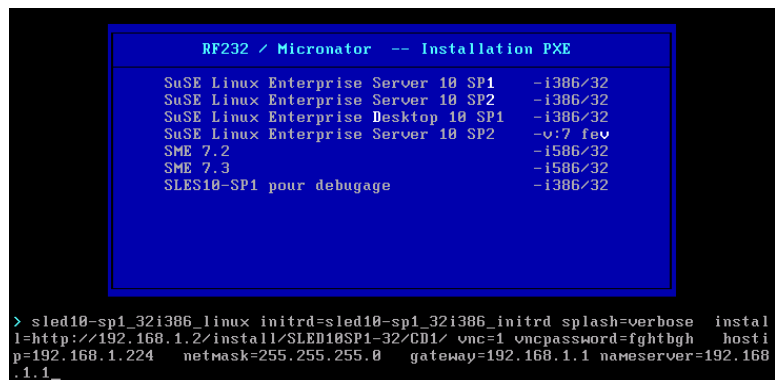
RF232 / Micronator -- Installation PXE

SuSE Linux Enterprise Server 10 SP1 -i386/32
SuSE Linux Enterprise Server 10 SP2 -i386/32
SuSE Linux Enterprise Desktop 10 SP1 -i386/32
SuSE Linux Enterprise Server 10 SP2 -v:7 fev
SME 7.2 -i586/32
SME 7.3 -i586/32
SLES10-SP1 pour debugage -i386/32

> sled10-sp1_32i386_linux initrd=sled10-sp1_32i386_initrd splash=verbose install=http://192.168.1.2/install/SLED10SP1-32/CD1/ vnc=1 vncpassword=fghtbgh hostip=192.168.1.224 netmask=255.255.255.0 gateway=192.168.1.1 nameserver=192.168.1.1_